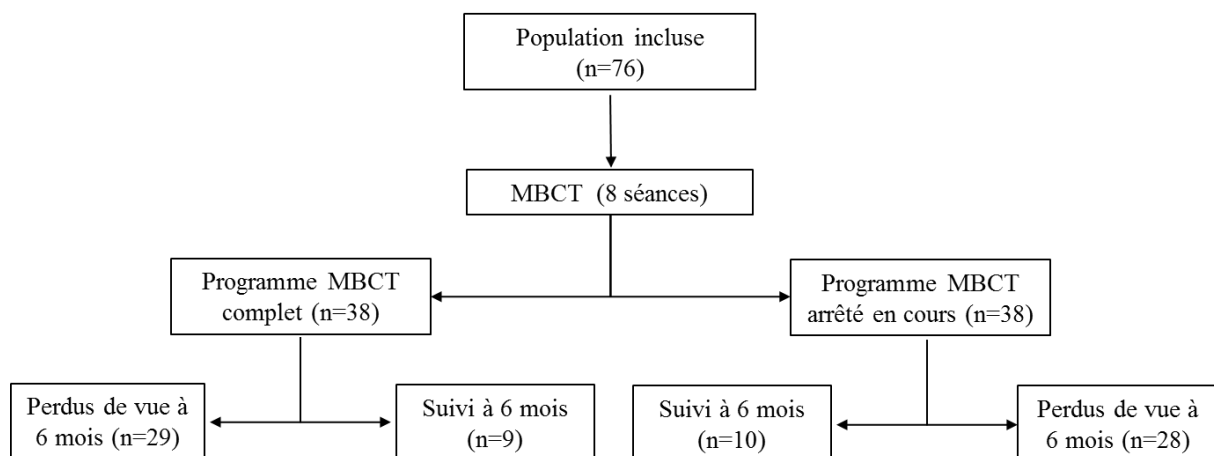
Population incluse (n=76)

MBCT (8 séances)

Programme MBCT complet (n=38)

Programme MBCT arrêté en cours (n=38)

Perdus de vue à 6 mois (n=29)

Suivi à 6 mois (n=9)

Suivi à 6 mois (n=10)

Perdus de vue à 6 mois (n=28)